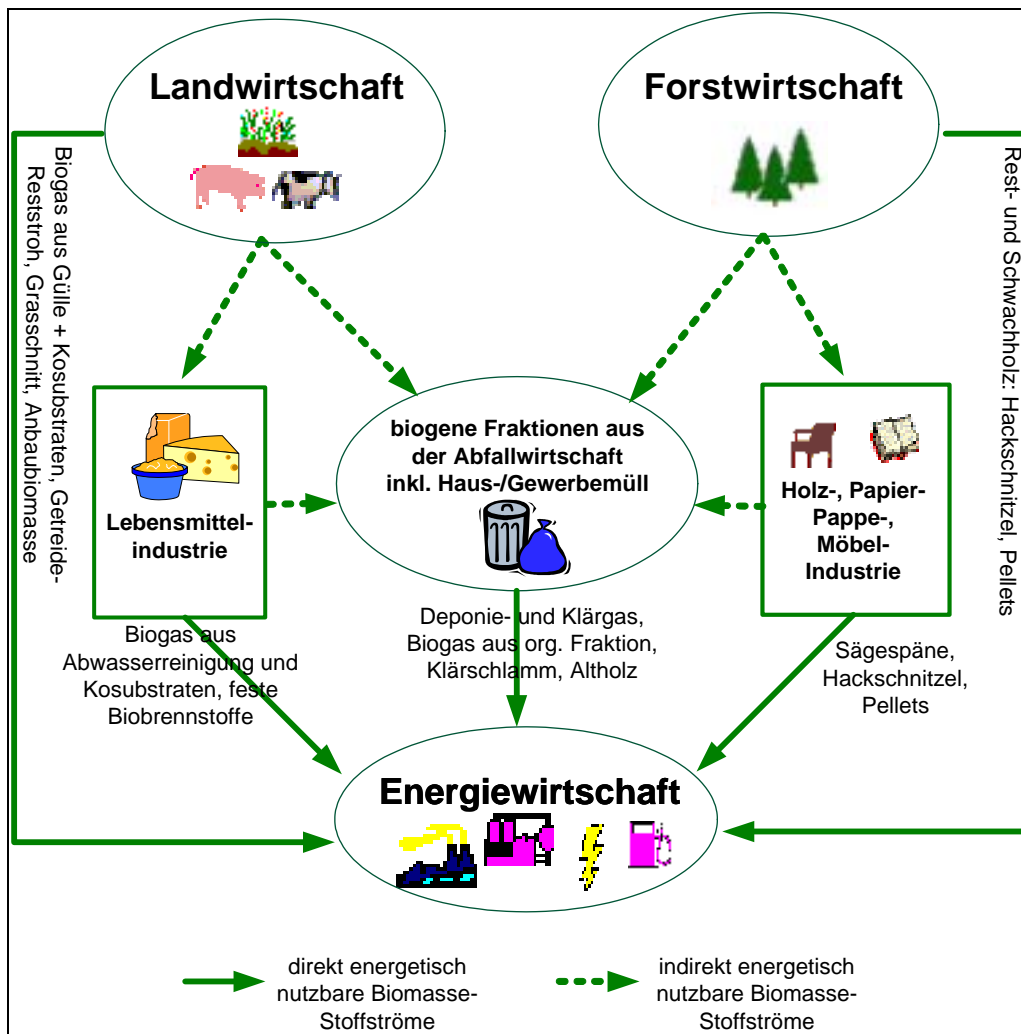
Landwirtschaft

Forstwirtschaft

Biogas aus Gülle + Kosubstraten, Getreide-Reststroh, Grasschnitt, Anbaubiomasse

Rest- und Schwachholz: Hackschnitzel, Pellets

Lebensmittelindustrie

biogene Fraktionen aus der Abfallwirtschaft inkl. Haus-/Gewerbemüll

Holz-, Papier-Pappe-, Möbel-Industrie

Biogas aus Abwasserreinigung und Kosubstraten, feste Biobrennstoffe

Deponie- und Klärgas, Biogas aus org. Fraktion, Klärschlamm, Altholz

Sägespäne, Hackschnitzel, Pellets

Energiewirtschaft

direkt energetisch nutzbare Biomasse-Stoffströme

indirekt energetisch nutzbare Biomasse-Stoffströme